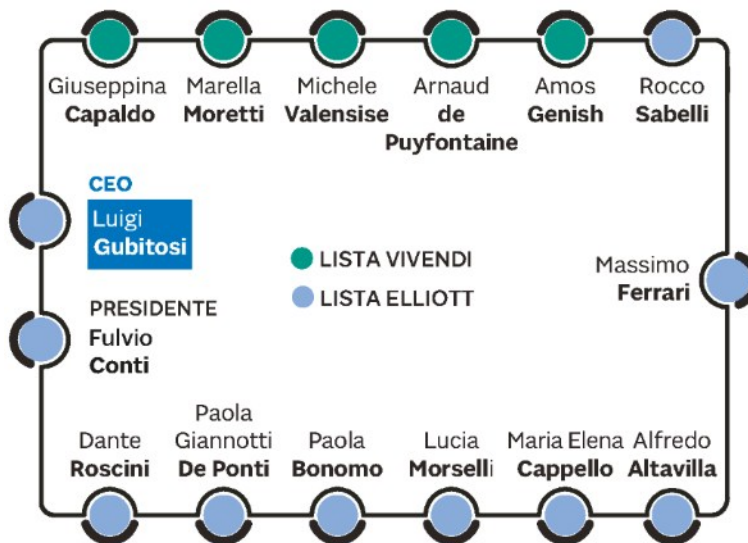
Giuseppina **Capaldo**

Marella **Moretti**

Michele **Valensise**

Arnaud **de Puyfontaine**

Amos **Genish**

Rocco **Sabelli**

CEO
Luigi **Gubitosi**

LISTA VIVENDI

LISTA ELLIOTT

Massimo **Ferrari**

PRESIDENTE
**Fulvio Conti**

Dante **Roscini**

Paola Giannotti **De Ponti**

Paola **Bonomo**

Lucia **Morselli**

Maria Elena **Cappello**

Alfredo **Altavilla**